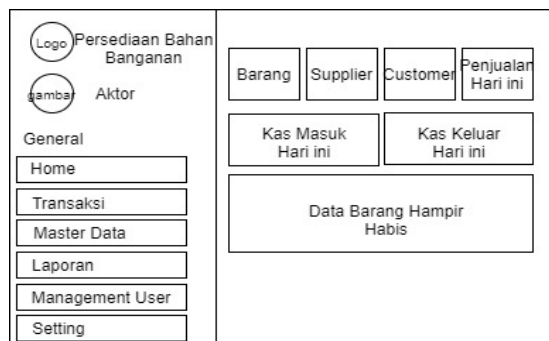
Logo Persediaan Bahan Banganan

gambar Aktor

General

Home

Transaksi

Master Data

Laporan

Management User

Setting

Barang

Supplier

Customer

Penjualan Hari ini

Kas Masuk Hari ini

Kas Keluar Hari ini

Data Barang Hampir Habis